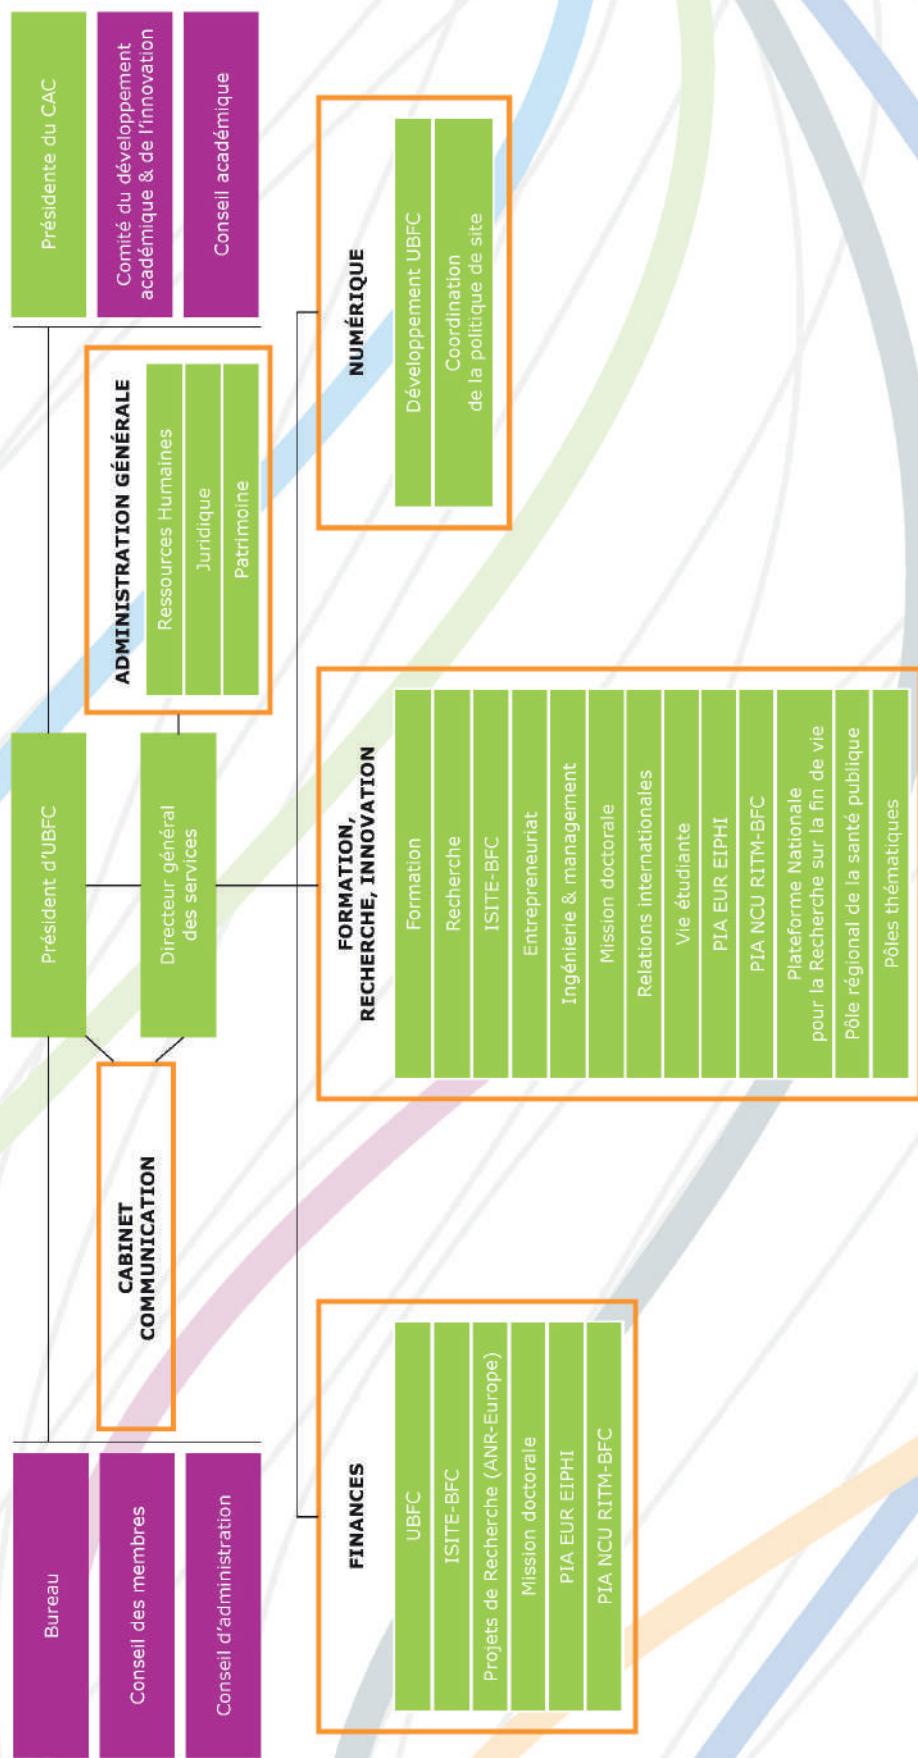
Présidente du CAC

Comité du développement académique & de l'innovation

Conseil académique

ADMINISTRATION GÉNÉRALE

Ressources Humaines

Juridique

Patrimoine

NUMÉRIQUE

Développement UBFC

Coordination de la politique de site

Président d'UBFC

Directeur général des services

FORMATION, RECHERCHE, INNOVATION

Formation

Recherche

ISITE-BFC

Entrepreneuriat

Ingénierie & management

Mission doctorale

Relations internationales

Vie étudiante

PIA EUR EIPHI

PIA NCU RITM-BFC

Plateforme Nationale pour la Recherche sur la fin de vie

Pôle régional de la santé publique

Pôles thématiques

CABINET COMMUNICATION

Bureau

Conseil des membres

Conseil d'administration

FINANCES

UBFC

ISITE-BFC

Projets de Recherche (ANR-Europe)

Mission doctorale

PIA EUR EIPHI

PIA NCU RITM-BFC